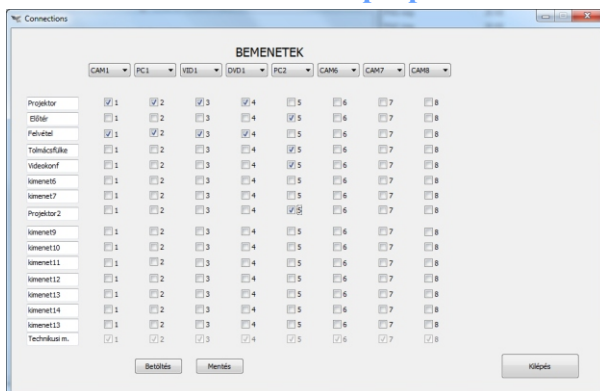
Connections

BEMENETEK

| | CAM1 | PC1 | VID1 | DVD1 | PC2 | CAM6 | CAM7 | CAM8 |
|---|---|---|---|---|---|---|---|---|
| Projektor | 1 | 2 | 3 | 4 | 5 | 6 | 7 | 8 |
| Előtér | 1 | 2 | 3 | 4 | 5 | 6 | 7 | 8 |
| Felvétel | 1 | 2 | 3 | 4 | 5 | 6 | 7 | 8 |
| Tolmácsfülke | 1 | 2 | 3 | 4 | 5 | 6 | 7 | 8 |
| Videokonf | 1 | 2 | 3 | 4 | 5 | 6 | 7 | 8 |
| kimenet6 | 1 | 2 | 3 | 4 | 5 | 6 | 7 | 8 |
| kimenet7 | 1 | 2 | 3 | 4 | 5 | 6 | 7 | 8 |
| Projektor2 | 1 | 2 | 3 | 4 | 5 | 6 | 7 | 8 |
| kimenet9 | 1 | 2 | 3 | 4 | 5 | 6 | 7 | 8 |
| kimenet10 | 1 | 2 | 3 | 4 | 5 | 6 | 7 | 8 |
| kimenet11 | 1 | 2 | 3 | 4 | 5 | 6 | 7 | 8 |
| kimenet12 | 1 | 2 | 3 | 4 | 5 | 6 | 7 | 8 |
| kimenet13 | 1 | 2 | 3 | 4 | 5 | 6 | 7 | 8 |
| kimenet14 | 1 | 2 | 3 | 4 | 5 | 6 | 7 | 8 |
| kimenet13 | 1 | 2 | 3 | 4 | 5 | 6 | 7 | 8 |
| Technikusi m. | 1 | 2 | 3 | 4 | 5 | 6 | 7 | 8 |

Betöltés Mentés Kilépés